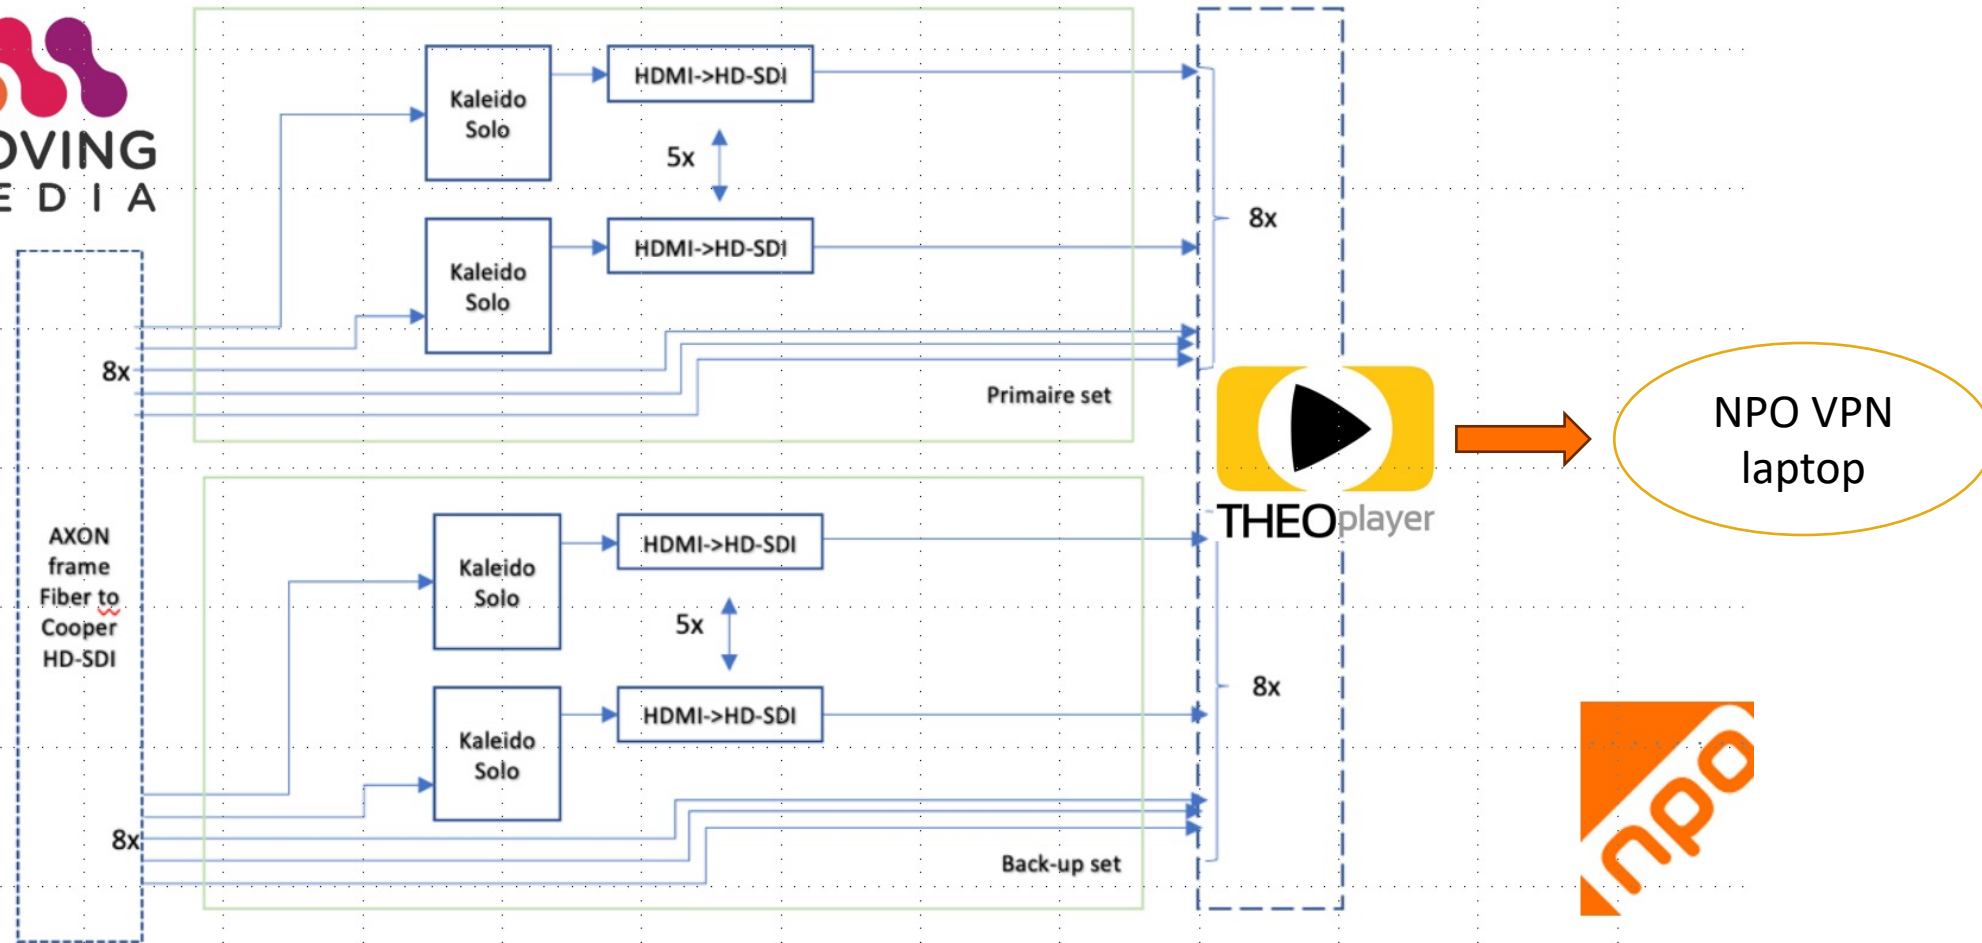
OVING
E D I A

AXON frame Fiber to Cooper HD-SDI

8x

Kaleido Solo

HDMI->HD-SDI

5x

Kaleido Solo

HDMI->HD-SDI

Primaire set

8x

Kaleido Solo

HDMI->HD-SDI

5x

Kaleido Solo

HDMI->HD-SDI

Back-up set

8x

8x

THEOplayer

NPO VPN laptop

npo